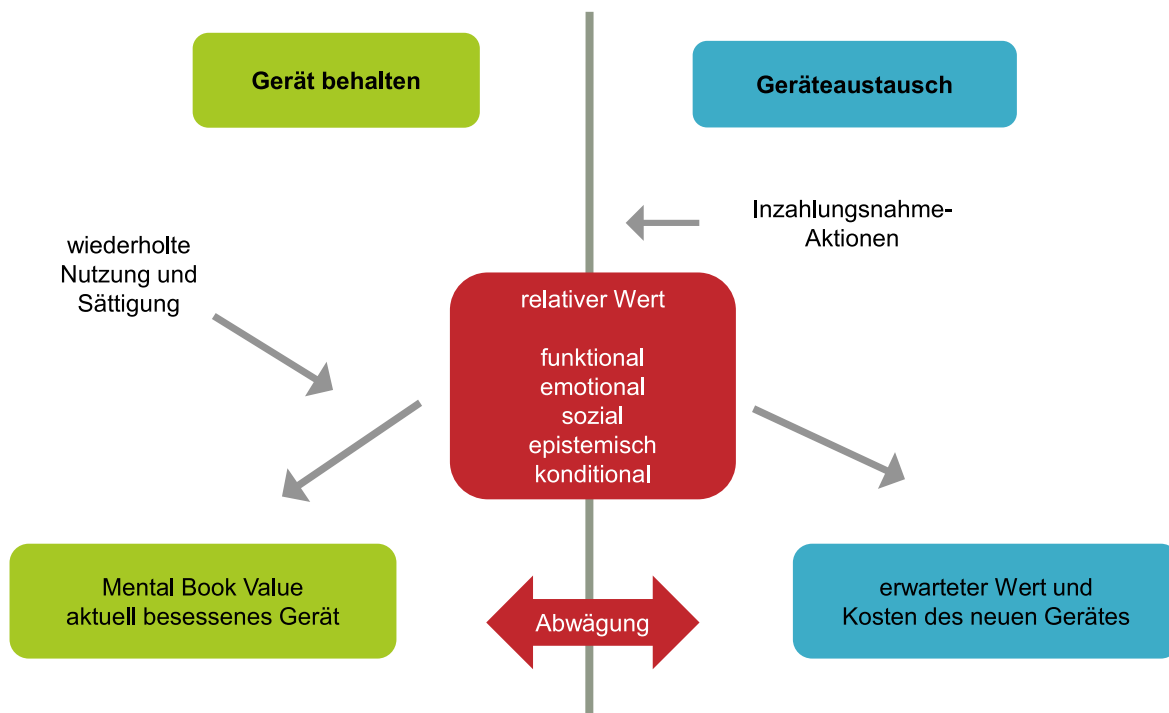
Gerät behalten

Geräteaustausch

Inzahlungsnahme-Aktionen

wiederholte Nutzung und Sättigung

relativer Wert

funktional
emotional
sozial
epistemisch
konditional

Mental Book Value
aktuell besessenes Gerät

Abwägung

erwarteter Wert und
Kosten des neuen Gerätes